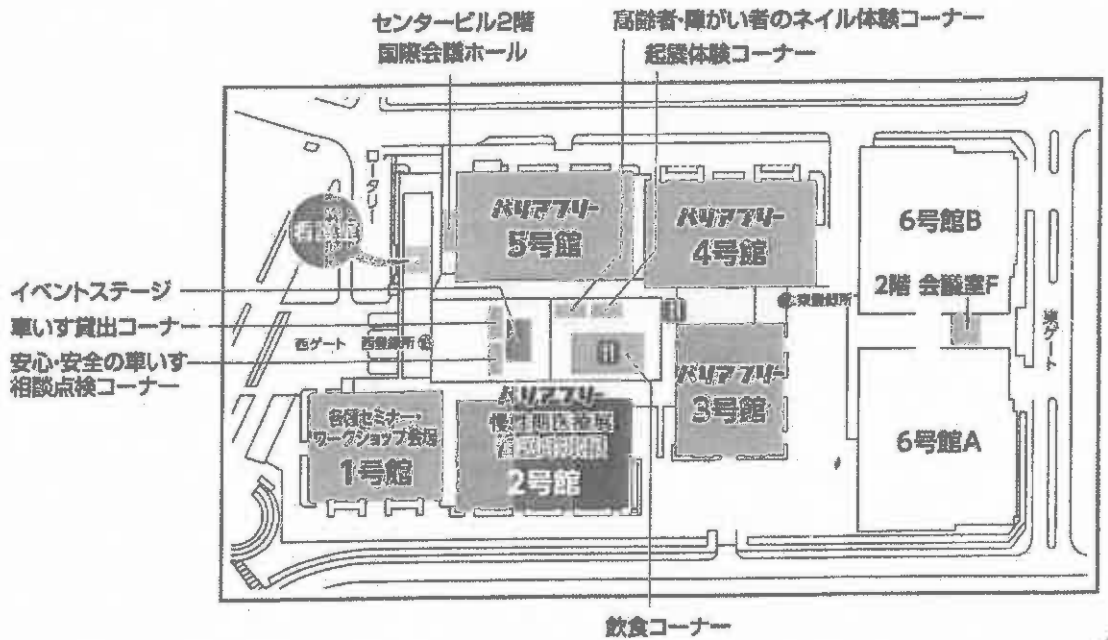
センタービル2階
国際会議ホール

高齢者・障がい者のネイル体験コーナー
起震体験コーナー

ロータリー

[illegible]

バリアフリー
5号館

バリアフリー
4号館

6号館B

2階 会議室F

東ゲート

東登録所

イベントステージ
車いす貸出コーナー
安心・安全の車いす相談点検コーナー

西ゲート 西登録所

バリアフリー
3号館

バリアフリー
慢性期医療展
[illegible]
2号館

各種セミナー・ワークショップ会場
1号館

6号館A

飲食コーナー